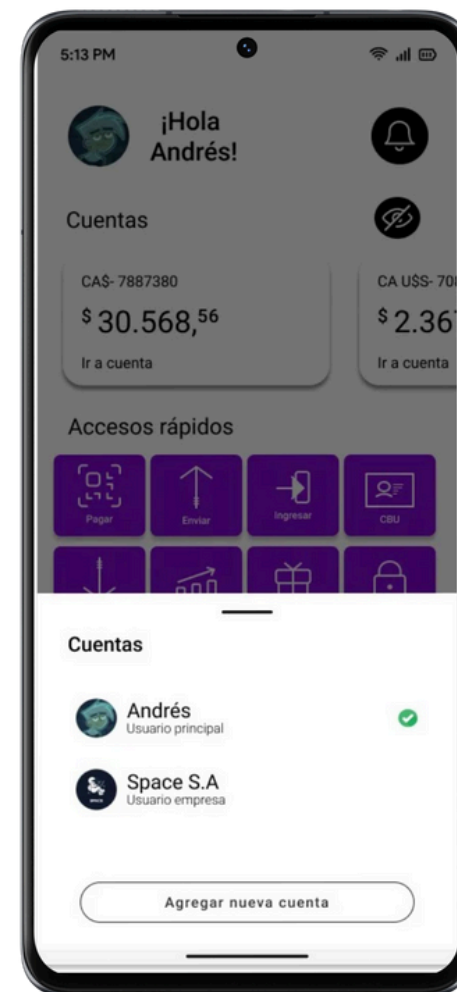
5:13 PM

¡Hola Andrés!

Cuentas

CA$- 7887380
$ 30.568,56
Ir a cuenta

CA U$S- 70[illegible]
$ 2.36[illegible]
Ir a cuenta

Accesos rápidos

Pagar
Enviar
Ingresar
CBU

Cuentas

Andrés
Usuario principal

Space S.A
Usuario empresa

Agregar nueva cuenta